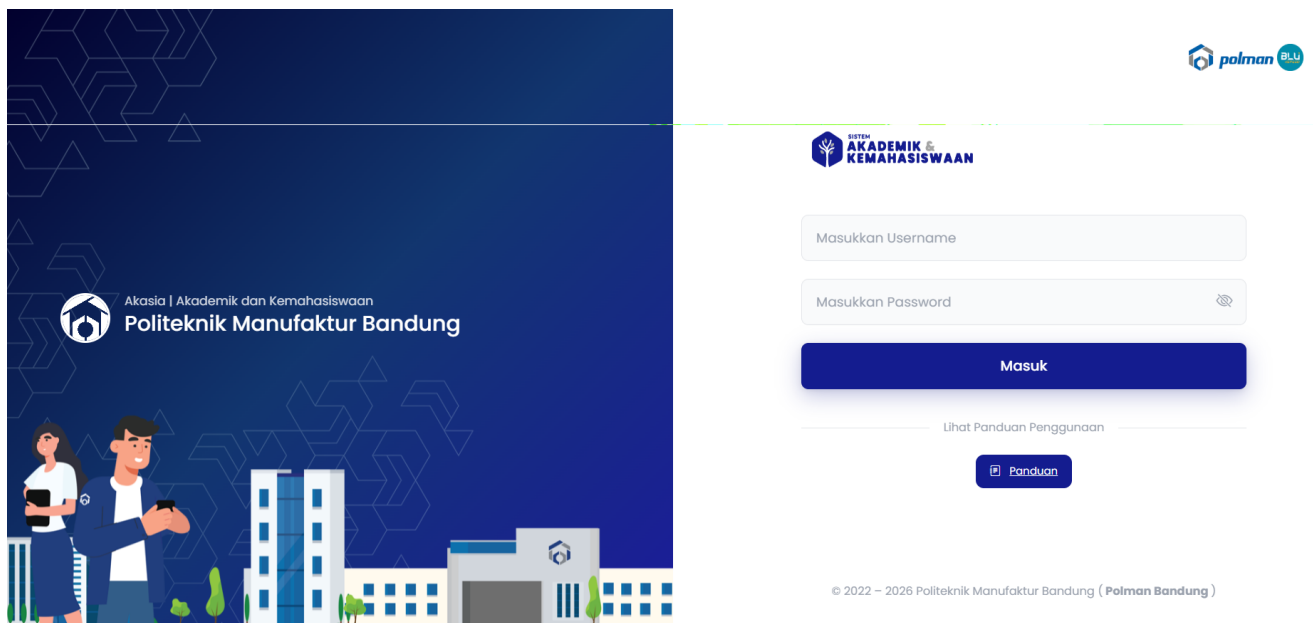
Akasia | Akademik dan Kemahasiswaan
Politeknik Manufaktur Bandung

polman BLU

SISTEM
AKADEMIK &
KEMAHASISWAAN

Masukkan Username

Masukkan Password

Masuk

Lihat Panduan Penggunaan

Panduan

© 2022 – 2026 Politeknik Manufaktur Bandung ( Polman Bandung )